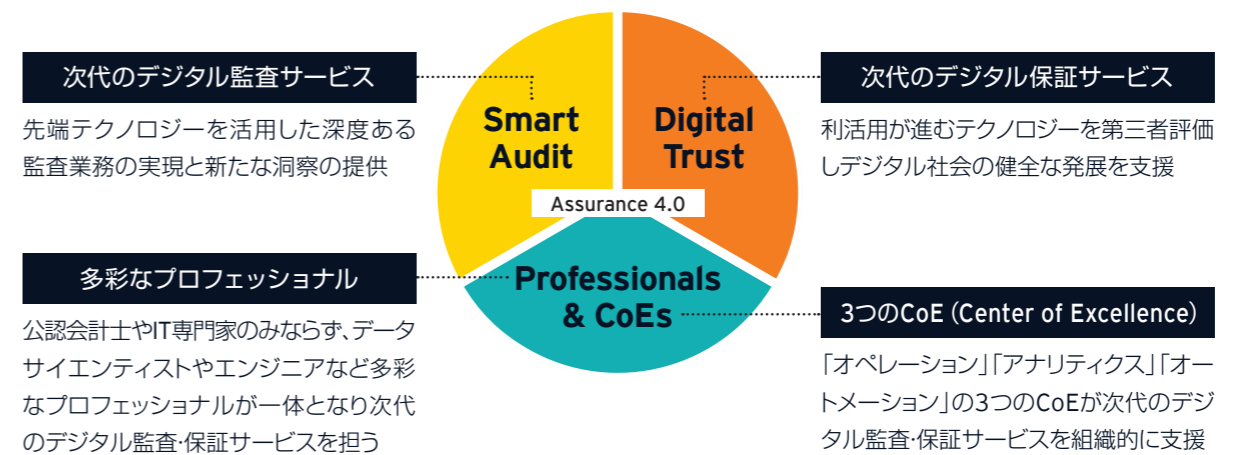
次代のデジタル監査サービス

先端テクノロジーを活用した深度ある監査業務の実現と新たな洞察の提供

Smart Audit

Digital Trust

Assurance 4.0

次代のデジタル保証サービス

利活用が進むテクノロジーを第三者評価しデジタル社会の健全な発展を支援

多彩なプロフェッショナル

公認会計士やIT専門家のみならず、データサイエンティストやエンジニアなど多彩なプロフェッショナルが一体となり次代のデジタル監査・保証サービスを担う

Professionals & CoEs

3つのCoE (Center of Excellence)

「オペレーション」「アナリティクス」「オートメーション」の3つのCoEが次代のデジタル監査・保証サービスを組織的に支援